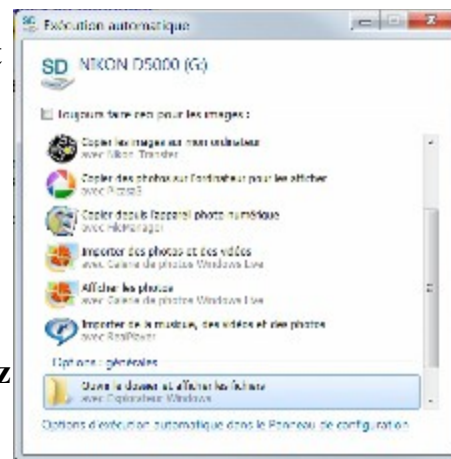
Exécution automatique

SD NIKON D5000 (G:)

Toujours faire ceci pour les images :

Copier les images sur mon ordinateur
avec Nikon Transfer

Copier des photos sur l'ordinateur pour les afficher
avec Picasa3

Copier depuis l'appareil photo numérique
avec ACDManager

Importer des photos et des vidéos
avec Galerie de photos Windows Live

Afficher les photos
avec Galerie de photos Windows Live

Importer de la musique, des vidéos et des photos
avec RealPlayer

Options générales

Ouvrir le dossier et afficher les fichiers
avec Explorateur Windows

Options d'exécution automatique dans le Panneau de configuration

z